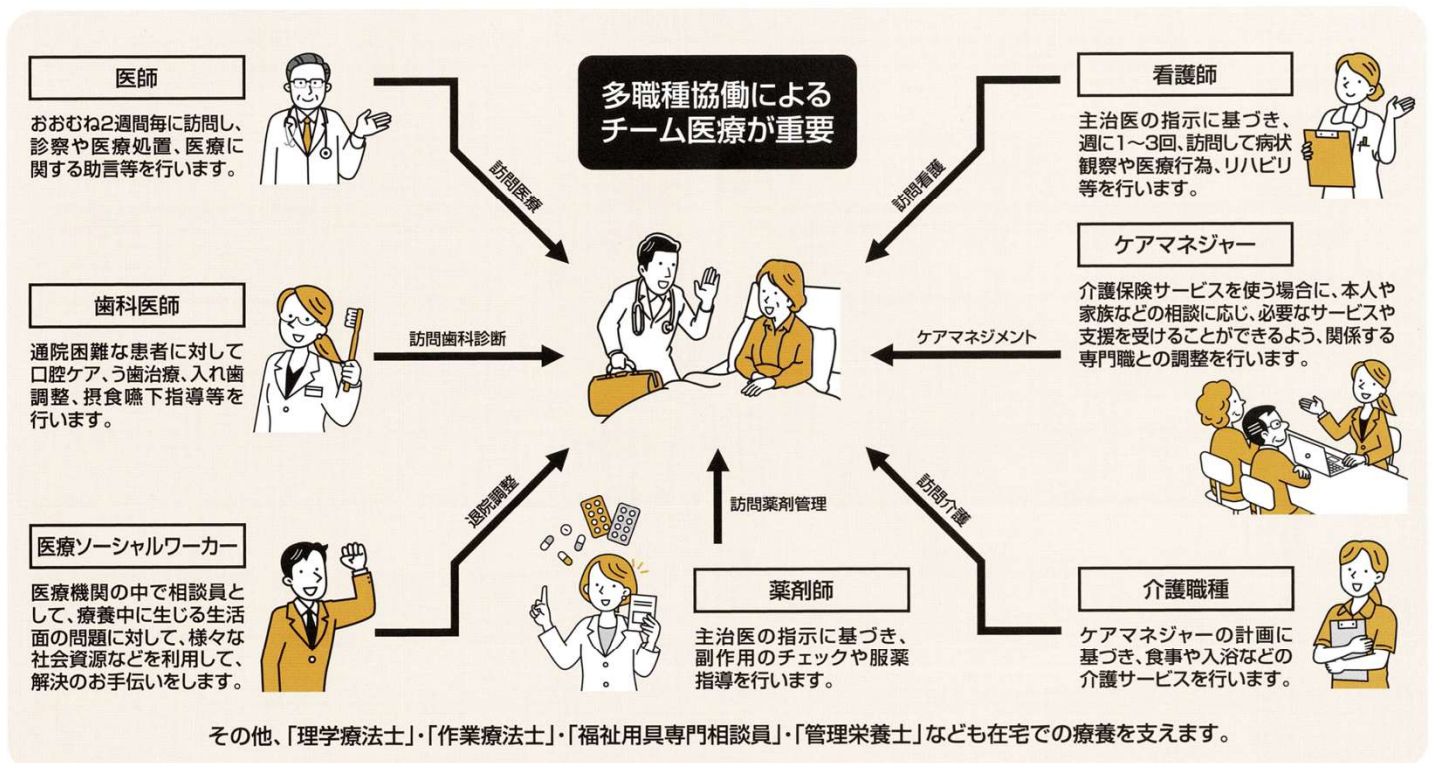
多職種協働による
チーム医療が重要

医師

おおむね2週間毎に訪問し、診察や医療処置、医療に関する助言等を行います。

訪問医療

看護師

主治医の指示に基づき、週に1～3回、訪問して病状観察や医療行為、リハビリ等を行います。

訪問看護

歯科医師

通院困難な患者に対して口腔ケア、う歯治療、入れ歯調整、摂食嚥下指導等を行います。

訪問歯科診断

ケアマネジャー

介護保険サービスを使う場合に、本人や家族などの相談に応じ、必要なサービスや支援を受けることができるよう、関係する専門職との調整を行います。

ケアマネジメント

医療ソーシャルワーカー

医療機関の中で相談員として、療養中に生じる生活面の問題に対して、様々な社会資源などを利用して、解決のお手伝いをします。

退院調整

訪問薬剤管理

薬剤師

主治医の指示に基づき、副作用のチェックや服薬指導を行います。

訪問介護

介護職種

ケアマネジャーの計画に基づき、食事や入浴などの介護サービスを行います。

その他、「理学療法士」・「作業療法士」・「福祉用具専門相談員」・「管理栄養士」なども在宅での療養を支えます。